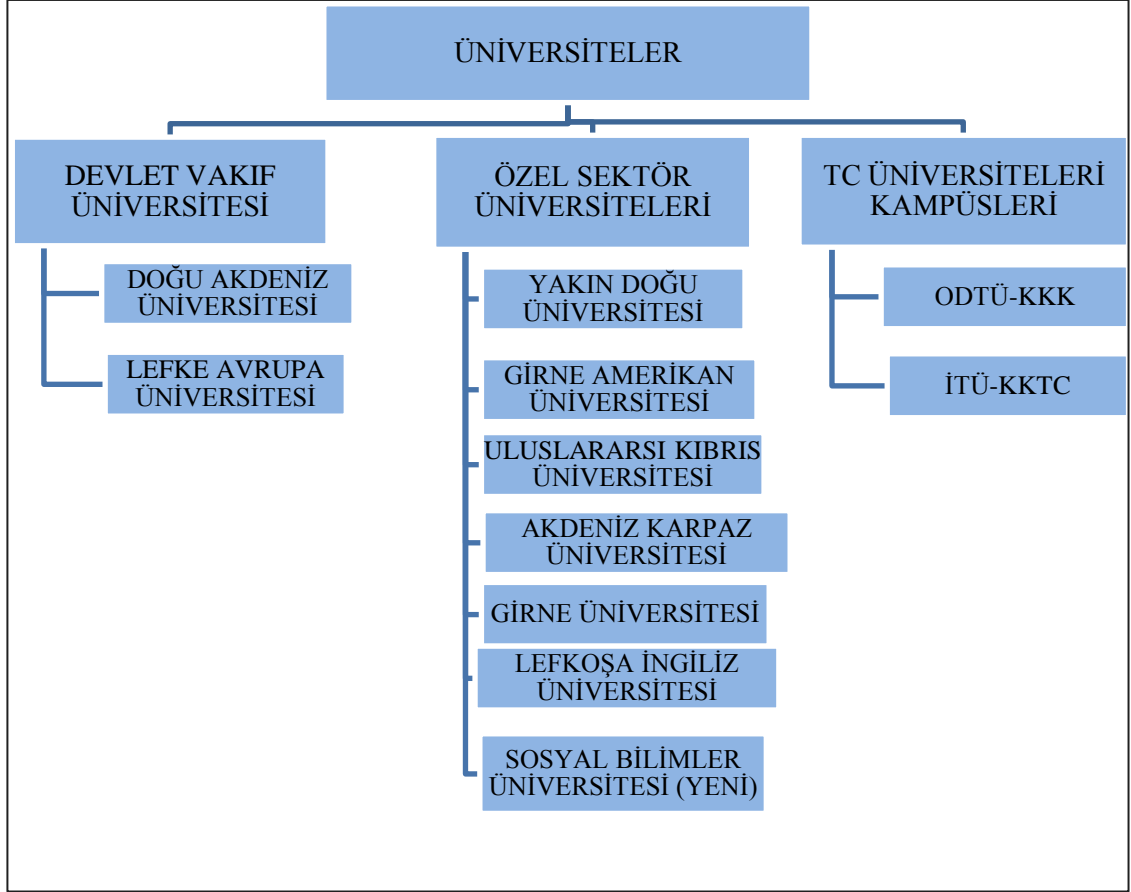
ÜNİVERSİTELER

DEVLET VAKIF ÜNİVERSİTESİ

DOĞU AKDENİZ ÜNİVERSİTESİ

LEFKE AVRUPA ÜNİVERSİTESİ

ÖZEL SEKTÖR ÜNİVERSİTELERİ

YAKIN DOĞU ÜNİVERSİTESİ

GİRNE AMERİKAN ÜNİVERSİTESİ

ULUSLARARSI KIBRIS ÜNİVERSİTESİ

AKDENİZ KARPAZ ÜNİVERSİTESİ

GİRNE ÜNİVERSİTESİ

LEFKOŞA İNGİLİZ ÜNİVERSİTESİ

SOSYAL BİLİMLER ÜNİVERSİTESİ (YENİ)

TC ÜNİVERSİTELERİ KAMPÜSLERİ

ODTÜ-KKK

İTÜ-KKTC